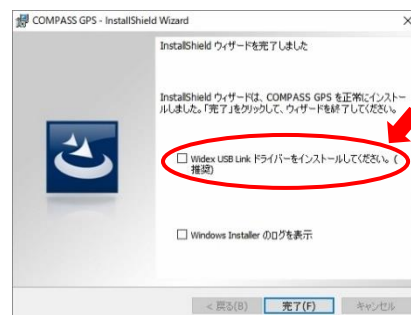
COMPASS GPS - InstallShield Wizard

×

InstallShield ウィザードを完了しました

InstallShield ウィザードは、COMPASS GPS を正常にインストールしました。「完了」をクリックして、ウィザードを終了してください。

☐ Widex USB Link ドライバーをインストールしてください。(推奨)

☐ Windows Installer のログを表示

< 戻る(B)

完了(F)

キャンセル